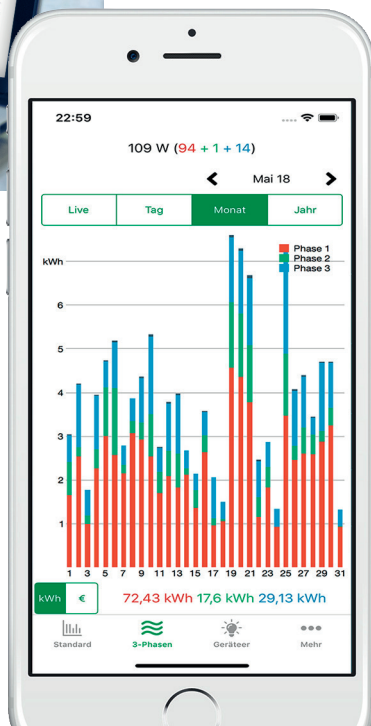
22:59

109 W (94 + 1 + 14)

Mai 18

Live | Tag | Monat | Jahr

Phase 1
Phase 2
Phase 3

kWh

6
5
4
3
2
1

1 3 5 7 9 11 13 15 17 19 21 23 25 27 29 31

kWh €

72,43 kWh 17,6 kWh 29,13 kWh

Standard
3-Phasen
Geräteer
Mehr